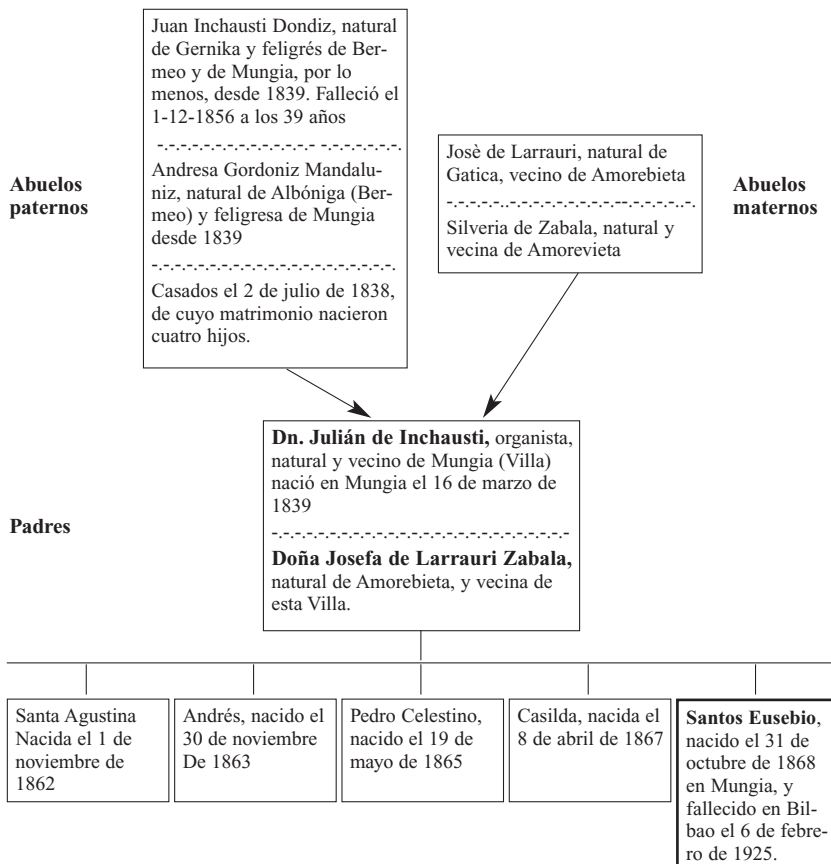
Abuelos paternos

Juan Inchausti Dondiz, natural de Gernika y feligrés de Bermeo y de Mungia, por lo menos, desde 1839. Falleció el 1-12-1856 a los 39 años

-.-.-.-.-.-.-.-.-.-.-.-.-.-.-.-.-.-.-.-.

Andresa Gordoniz Mandaluniz, natural de Albóniga (Bermeo) y feligresa de Mungia desde 1839

-.-.-.-.-.-.-.-.-.-.-.-.-.-.-.-.-.-.-.-.

Casados el 2 de julio de 1838, de cuyo matrimonio nacieron cuatro hijos.

Josè de Larrauri, natural de Gatica, vecino de Amorebieta

-.-.-.-.-.-.-.-.-.-.-.-.-.-.-.-.-.-.-.-.

Silveria de Zabala, natural y vecina de Amorevieta

Abuelos maternos

Padres

**Dn. Julián de Inchausti,** organista, natural y vecino de Mungia (Villa) nació en Mungia el 16 de marzo de 1839

-.-.-.-.-.-.-.-.-.-.-.-.-.-.-.-.-.-.-.-.-

**Doña Josefa de Larrauri Zabala,** natural de Amorebieta, y vecina de esta Villa.

Santa Agustina Nacida el 1 de noviembre de 1862

Andrés, nacido el 30 de noviembre De 1863

Pedro Celestino, nacido el 19 de mayo de 1865

Casilda, nacida el 8 de abril de 1867

**Santos Eusebio**, nacido el 31 de octubre de 1868 en Mungia, y fallecido en Bilbao el 6 de febrero de 1925.